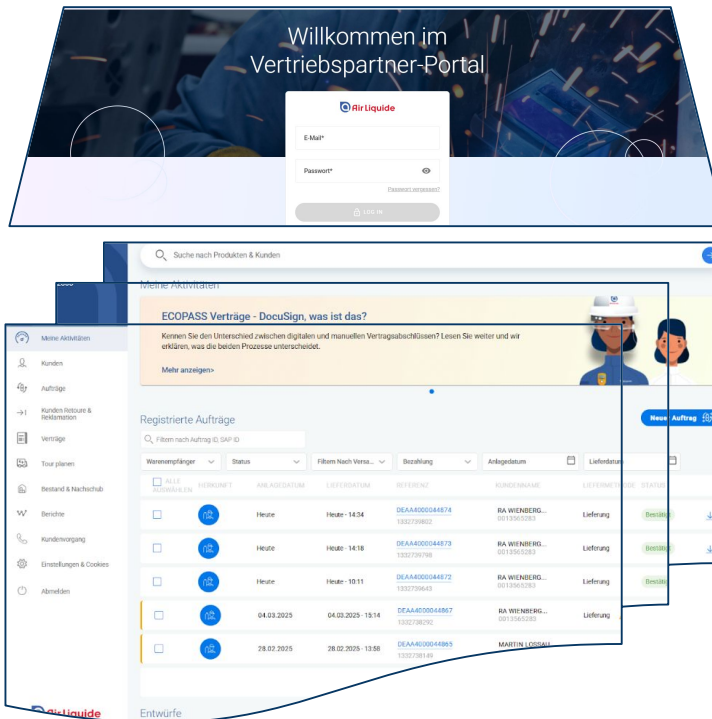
Willkommen im Vertriebspartner-Portal

Air Liquide

E-Mail*

Passwort*

Passwort vergessen?

LOG IN

Suche nach Produkten & Kunden

Meine Aktivitäten

ECOPASS Verträge - DocuSign, was ist das?

Kennen Sie den Unterschied zwischen digitalen und manuellen Vertragsabschlüssen? Lesen Sie weiter und wir erklären, was die beiden Prozesse unterscheidet.

Mehr anzeigen>

Meine Aktivitäten
Kunden
Aufträge
Kunden Retoure & Reklamation
Verträge
Tour planen
Bestand & Nachschub
Berichte
Kundenvorgang
Einstellungen & Cookies
Abmelden

Registrierte Aufträge

Neuer Auftrag

Filtern nach Auftrag ID, SAP ID

Warenempfänger | Status | Filtern Nach Versa... | Bezahlung | Anlagedatum | Lieferdatum

| ALLE AUSWÄHLEN | HERKUNFT | ANLAGEDATUM | LIEFERDATUM | REFERENZ | KUNDENNAME | LIEFERMETHODE | STATUS |
|---|---|---|---|---|---|---|---|
| | | Heute | Heute - 14:34 | DEAA4000044874 1332739802 | RA WIENBERG... 0013565283 | Lieferung | Bestätig |
| | | Heute | Heute - 14:18 | DEAA4000044873 1332739798 | RA WIENBERG... 0013565283 | Lieferung | Bestätig |
| | | Heute | Heute - 10:11 | DEAA4000044872 1332739643 | RA WIENBERG... 0013565283 | Lieferung | Bestätig |
| | | 04.03.2025 | 04.03.2025 - 15:14 | DEAA4000044867 1332738292 | RA WIENBERG... 0013565283 | Lieferung | |
| | | 28.02.2025 | 28.02.2025 - 13:58 | DEAA4000044865 1332738149 | MARTIN LOSSAU | | |

Air Liquide

Entwürfe